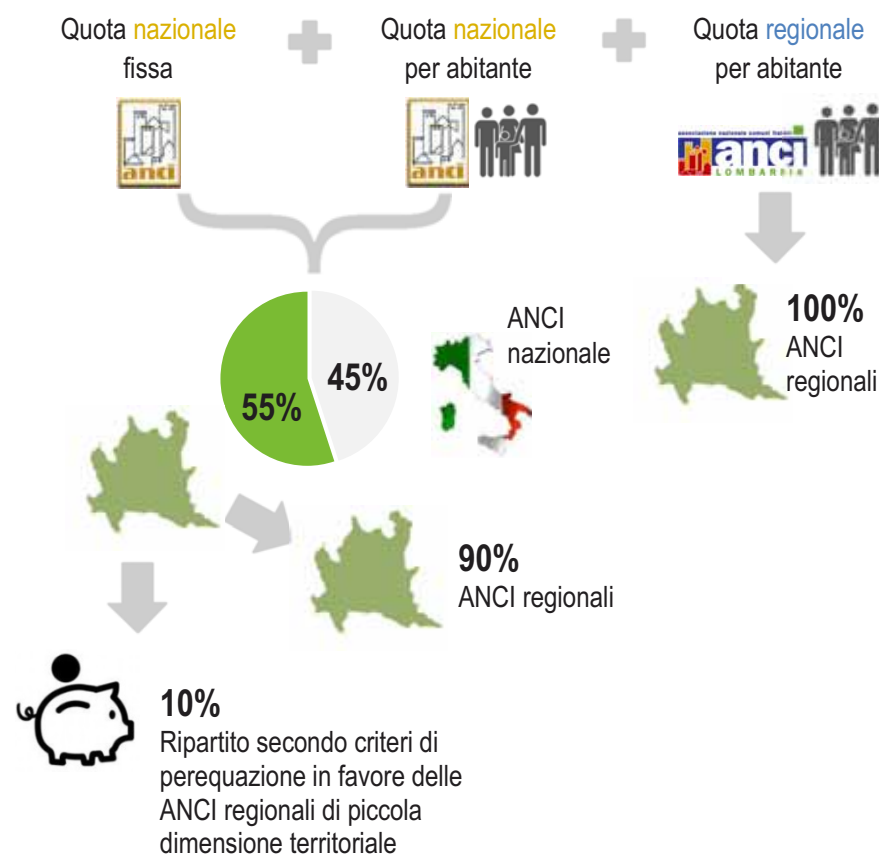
Quota nazionale fissa

Quota nazionale per abitante

Quota regionale per abitante

anci

anci

associazione nazionale comuni italiani anci LOMBARDIA

55%

45%

ANCI nazionale

100%
ANCI regionali

90%
ANCI regionali

10%
Ripartito secondo criteri di perequazione in favore delle ANCI regionali di piccola dimensione territoriale